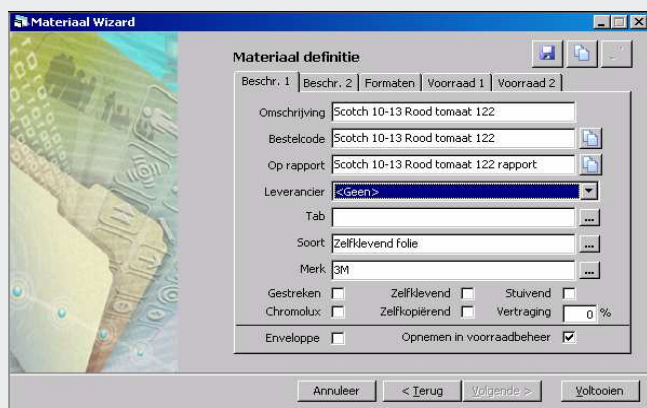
Materiaal Wizard

Materiaal definitie

Beschr. 1 | Beschr. 2 | Formaten | Voorraad 1 | Voorraad 2

Omschrijving Scotch 10-13 Rood tomaat 122

Bestelcode Scotch 10-13 Rood tomaat 122

Op rapport Scotch 10-13 Rood tomaat 122 rapport

Leverancier <Geen>

Tab ...

Soort Zelfklevend folie ...

Merk 3M ...

Gestreken Zelfklevend Stuivend

Chromolux Zelfkopiërend Vertraging 0 %

Enveloppe Opnemen in voorraadbeheer

Annuleer < Terug Volgende > Voltooien